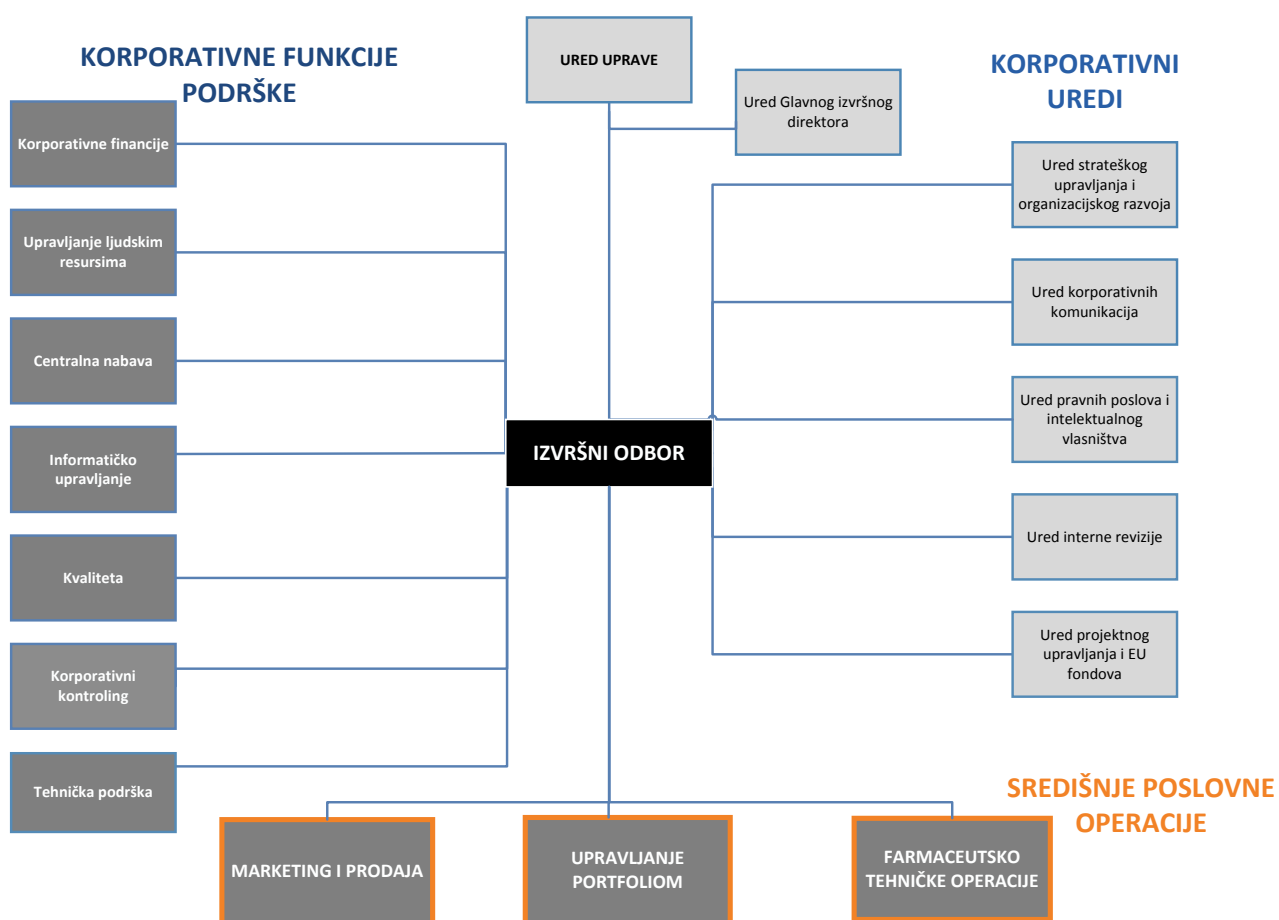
KORPORATIVNE FUNKCIJE PODRŠKE

UPRED UPRAVE

Ured Glavnog izvršnog direktora

KORPORATIVNI UREDI

Korporativne financije

Upravljanje ljudskim resursima

Centralna nabava

Informatičko upravljanje

Kvaliteta

Korporativni kontroling

Tehnička podrška

IZVRŠNI ODBOR

Ured strateškog upravljanja i organizacijskog razvoja

Ured korporativnih komunikacija

Ured pravnih poslova i intelektualnog vlasništva

Ured interne revizije

Ured projektnog upravljanja i EU fondova

SREDIŠNJE POSLOVNE OPERACIJE

MARKETING I PRODAJA

UPRAVLJANJE PORTFOLIOM

FARMACEUTSKO TEHNIČKE OPERACIJE